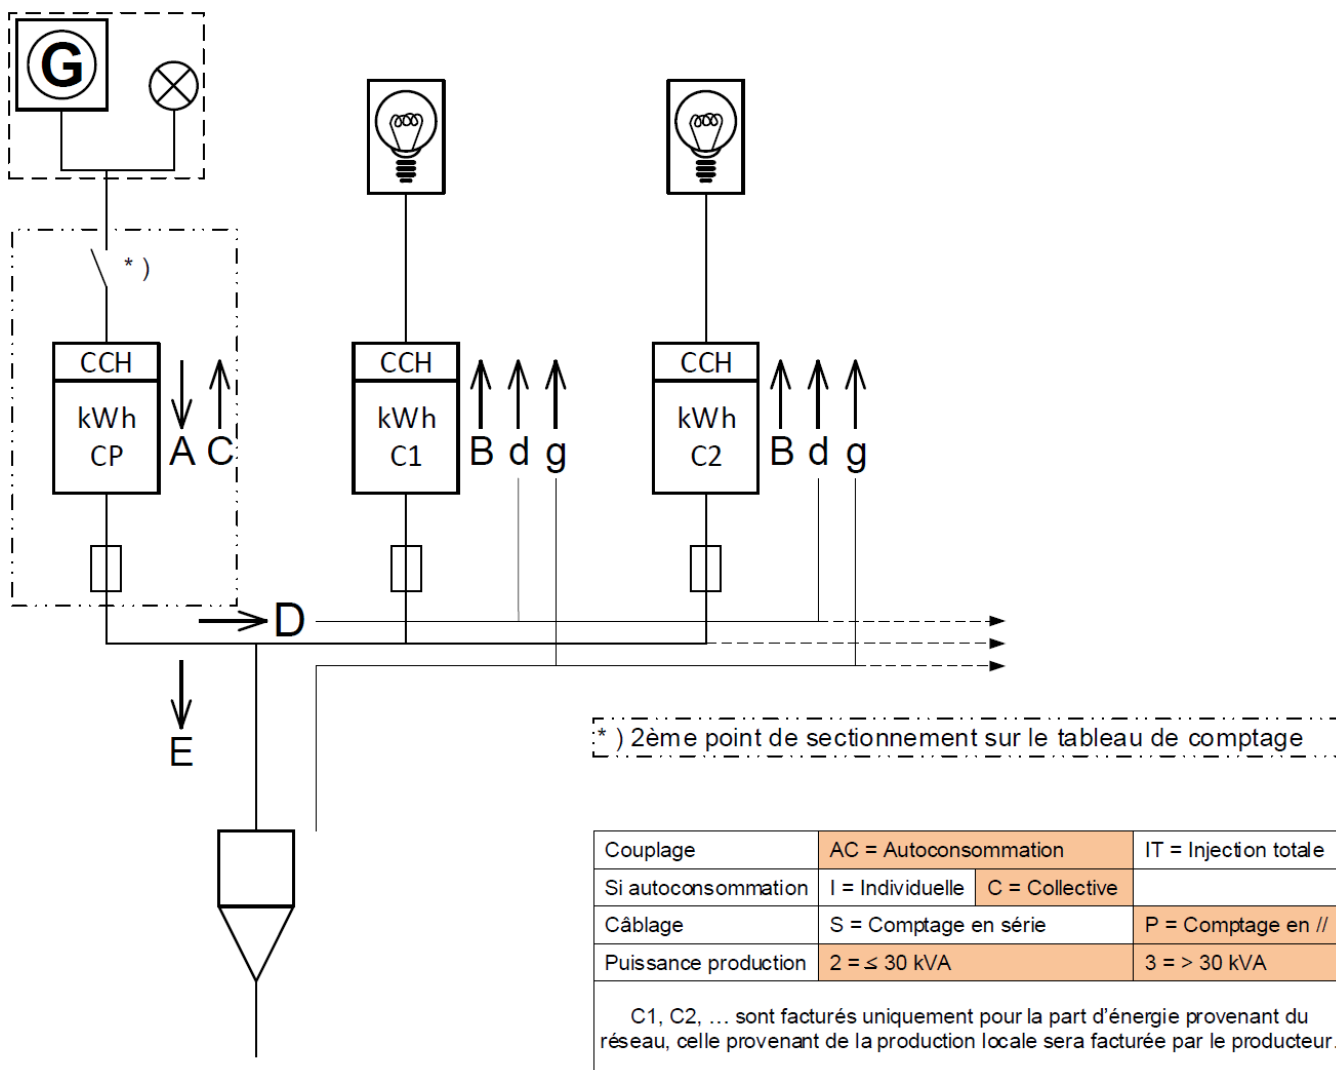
G

* )

CCH
kWh
CP

A C

CCH
kWh
C1

B d g

CCH
kWh
C2

B d g

D

E

* ) 2ème point de sectionnement sur le tableau de comptage

| Couplage | AC = Autoconsommation | | IT = Injection totale |
|---|---|---|---|
| Si autoconsommation | I = Individuelle | C = Collective | |
| Câblage | S = Comptage en série | | P = Comptage en // |
| Puissance production | 2 = ≤ 30 kVA | | 3 = > 30 kVA |

C1, C2, … sont facturés uniquement pour la part d'énergie provenant du réseau, celle provenant de la production locale sera facturée par le producteur.